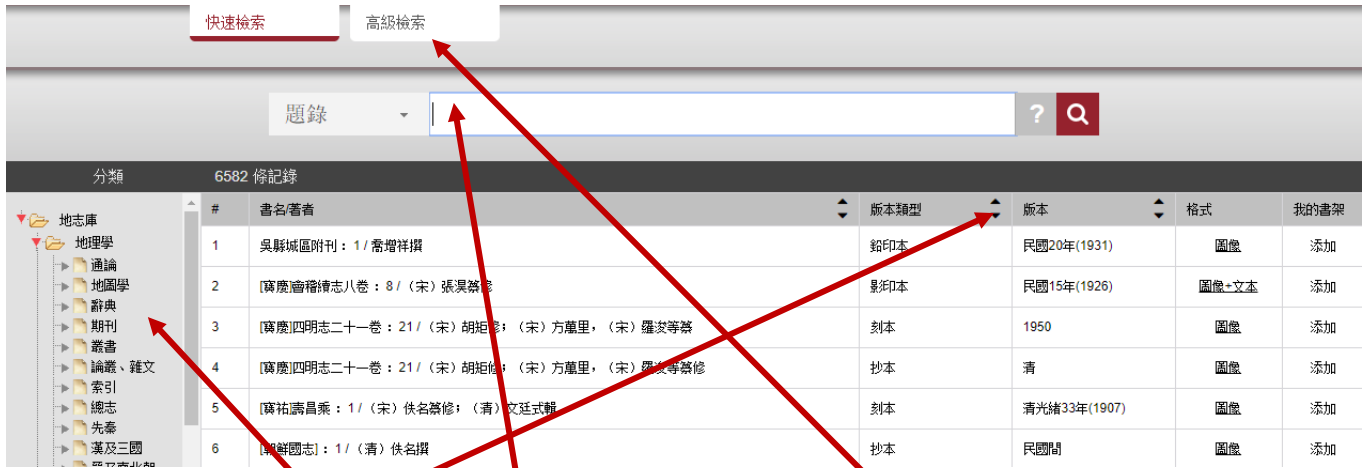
快速檢索

高級檢索

題錄

?

分類

6582 條記錄

地志庫
地理學
通論
地國學
辭典
期刊
叢書
論叢、雜文
索引
總志
先秦
漢及三國
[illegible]

| # | 書名/著者 | 版本類型 | 版本 | 格式 | 我的書架 |
|---|---|---|---|---|---|
| 1 | 吳縣城區附刊：1 / 喬增祥撰 | 鉛印本 | 民國20年(1931) | 圖像 | 添加 |
| 2 | [寶慶]會稽續志八卷：8 / （宋）張淏纂修 | 影印本 | 民國15年(1926) | 圖像+文本 | 添加 |
| 3 | [寶慶]四明志二十一卷：21 / （宋）胡矩修；（宋）方萬里，（宋）羅濬等纂 | 刻本 | 1950 | 圖像 | 添加 |
| 4 | [寶慶]四明志二十一卷：21 / （宋）胡矩修；（宋）方萬里，（宋）羅濬等纂修 | 抄本 | 清 | 圖像 | 添加 |
| 5 | [寶祐]壽昌乘：1 / （宋）佚名纂修；（清）文廷式輯 | 刻本 | 清光緒33年(1907) | 圖像 | 添加 |
| 6 | [朝鮮國志]：1 / （清）佚名撰 | 抄本 | 民國間 | 圖像 | 添加 |